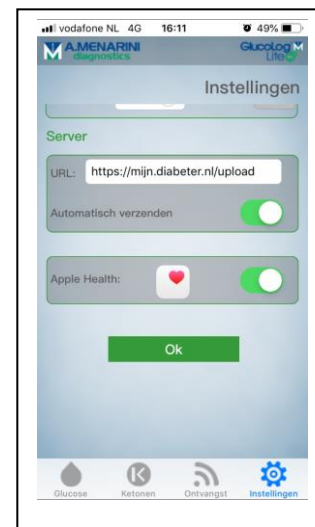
vodafone NL 4G 16:11 49%

A.MENARINI diagnostics

GlucoLog Lite

Instellingen

Server

URL: https://mijn.diabeter.nl/upload

Automatisch verzenden

Apple Health:

Ok

Glucose Ketonen Ontvangst Instellingen